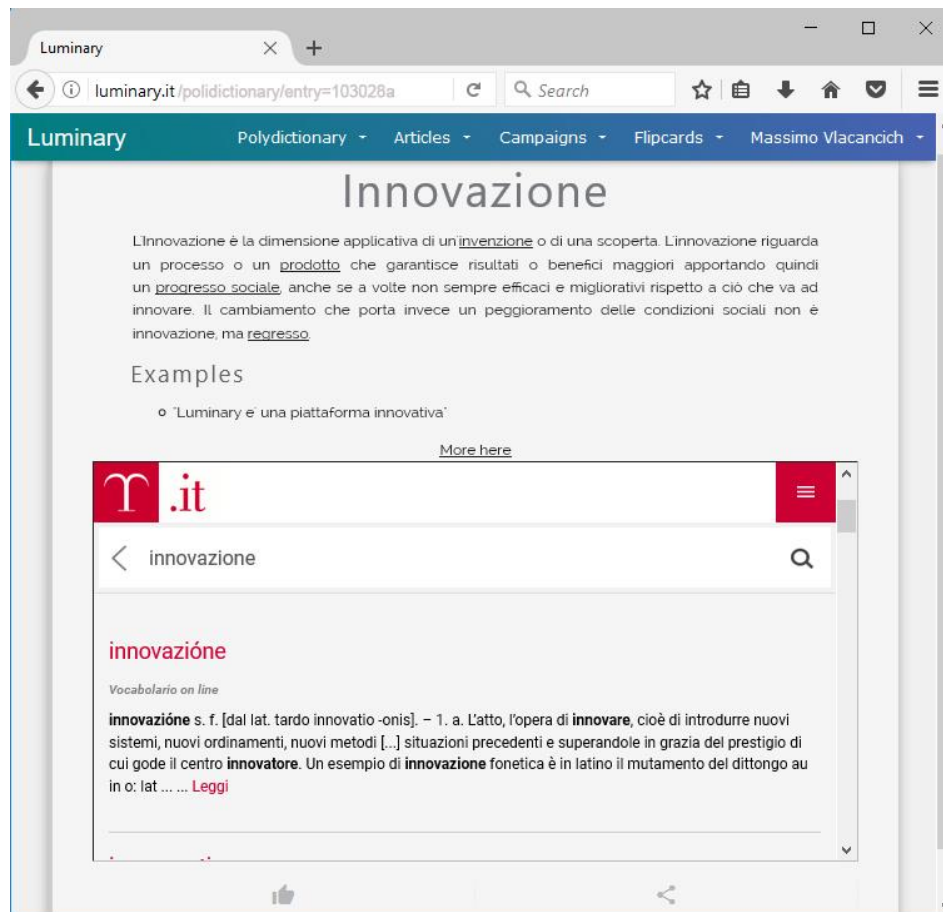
Luminary

luminary.it/polidictionary/entry=103028a

Search

Luminary Polydictionary Articles Campaigns Flipcards Massimo Vlacancich

Innovazione

L'innovazione è la dimensione applicativa di un'invenzione o di una scoperta. L'innovazione riguarda un processo o un prodotto che garantisce risultati o benefici maggiori apportando quindi un progresso sociale, anche se a volte non sempre efficaci e migliorativi rispetto a ciò che va ad innovare. Il cambiamento che porta invece un peggioramento delle condizioni sociali non è innovazione, ma regresso.

Examples

"Luminary e' una piattaforma innovativa"

More here

.it

innovazione

innovazióne

Vocabolario on line

**innovazióne** s. f. [dal lat. tardo innovatio -onis]. – 1. a. L'atto, l'opera di **innovare**, cioè di introdurre nuovi sistemi, nuovi ordinamenti, nuovi metodi [...] situazioni precedenti e superandole in grazia del prestigio di cui gode il centro **innovatore**. Un esempio di **innovazione** fonetica è in latino il mutamento del dittongo au in o: lat ... ... Leggi

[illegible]